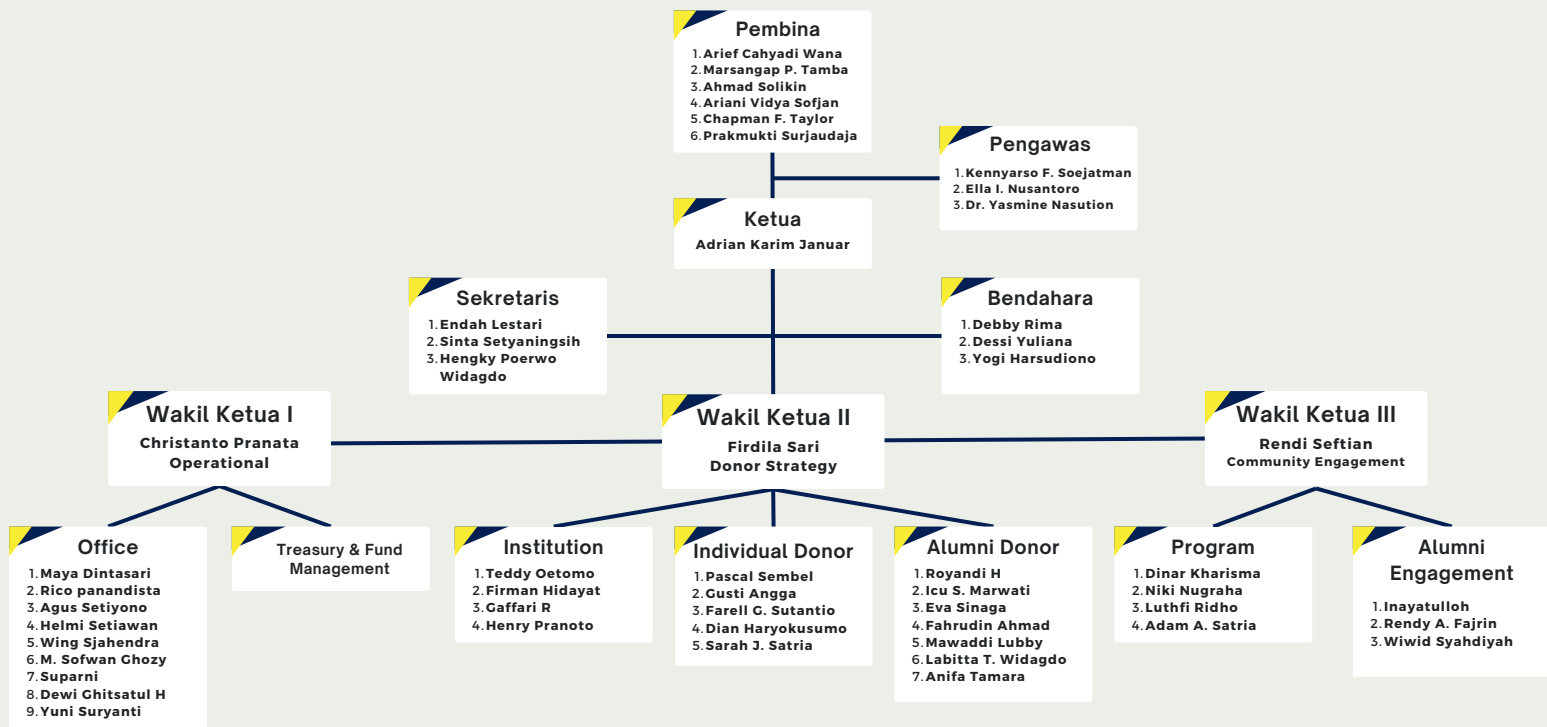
Pembina
1. Arief Cahyadi Wana
2. Marsangap P. Tamba
3. Ahmad Solikin
4. Ariani Vidya Sofjan
5. Chapman F. Taylor
6. Prakmukti Surjaudaja

Pengawas
1. Kennyarso F. Soejatman
2. Ella I. Nusantoro
3. Dr. Yasmine Nasution

Ketua
Adrian Karim Januar

Sekretaris
1. Endah Lestari
2. Sinta Setyaningsih
3. Hengky Poerwo Widagdo

Bendahara
1. Debby Rima
2. Dessi Yuliana
3. Yogi Harsudiono

Wakil Ketua I
Christanto Pranata
Operational

Wakil Ketua II
Firdila Sari
Donor Strategy

Wakil Ketua III
Rendi Seftian
Community Engagement

Office
1. Maya Dintasari
2. Rico panandista
3. Agus Setiyono
4. Helmi Setiawan
5. Wing Sjahendra
6. M. Sofwan Ghozy
7. Suparni
8. Dewi Ghitsatul H
9. Yuni Suryanti

Treasury & Fund Management

Institution
1. Teddy Oetomo
2. Firman Hidayat
3. Gaffari R
4. Henry Pranoto

Individual Donor
1. Pascal Sembel
2. Gusti Angga
3. Farell G. Sutantio
4. Dian Haryokusumo
5. Sarah J. Satria

Alumni Donor
1. Royandi H
2. Icu S. Marwati
3. Eva Sinaga
4. Fahrudin Ahmad
5. Mawaddi Lubby
6. Labitta T. Widagdo
7. Anifa Tamara

Program
1. Dinar Kharisma
2. Niki Nugraha
3. Luthfi Ridho
4. Adam A. Satria

Alumni Engagement
1. Inayatulloh
2. Rendy A. Fajrin
3. Wiwid Syahdiyah